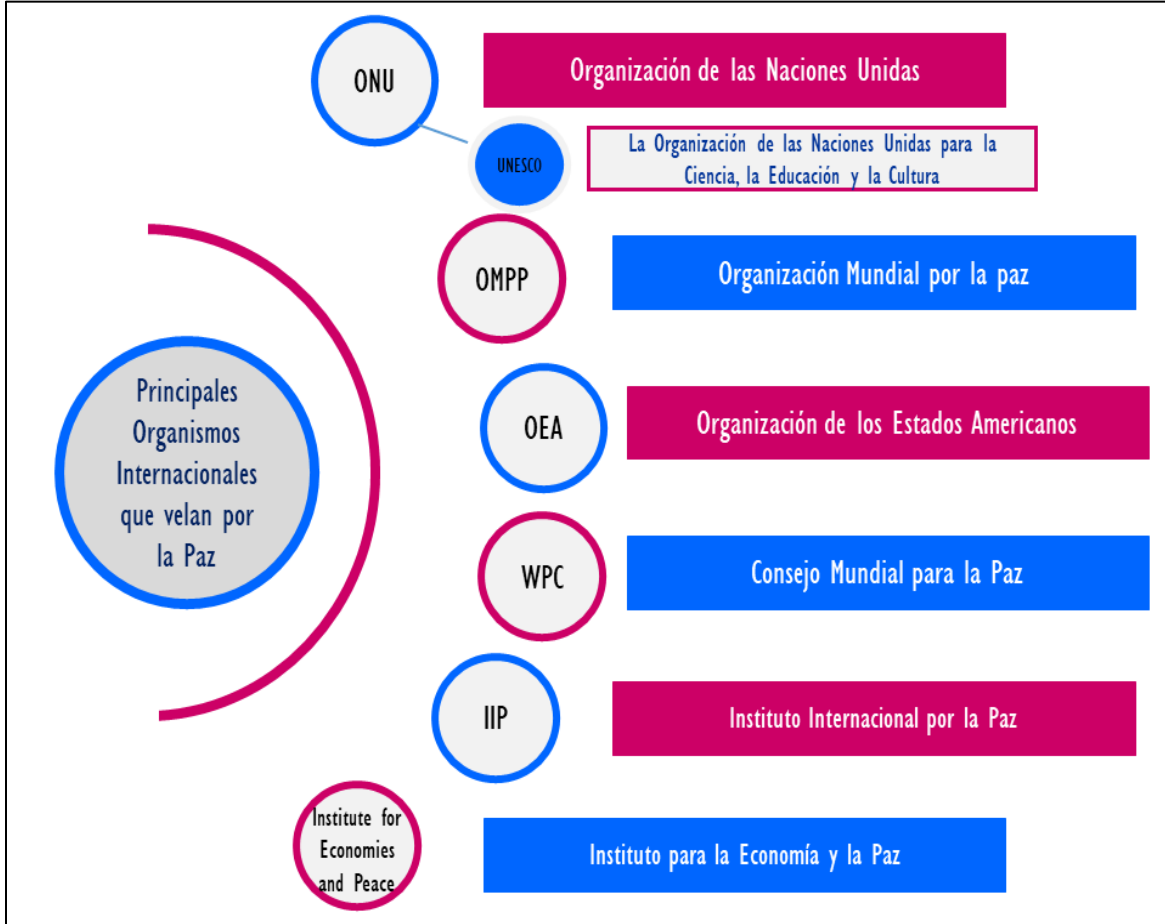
Principales Organismos Internacionales que velan por la Paz

ONU

Organización de las Naciones Unidas

UNESCO

La Organización de las Naciones Unidas para la Ciencia, la Educación y la Cultura

OMPP

Organización Mundial por la paz

OEA

Organización de los Estados Americanos

WPC

Consejo Mundial para la Paz

IIP

Instituto Internacional por la Paz

Institute for Economies and Peace

Instituto para la Economía y la Paz